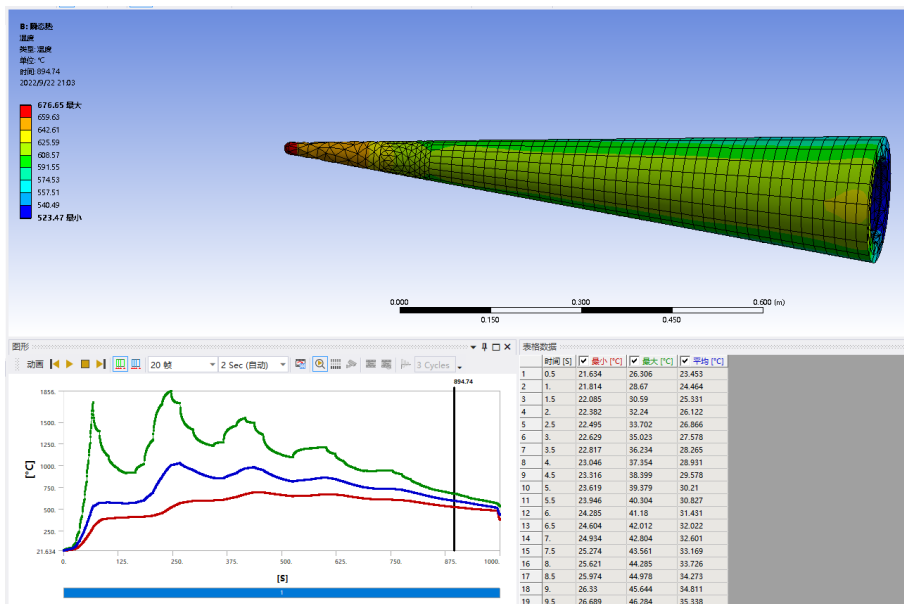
B: 瞬态热
温度
类型: 温度
单位: °C
时间: 894.74
2022/9/22 21:03

676.65 最大
659.63
642.61
625.59
608.57
591.55
574.53
557.51
540.49
523.47 最小

0.000
0.300
0.600 (m)
0.150
0.450

图形

动画 20 帧 2 Sec (自动) 3 Cycles

894.74

1856.
1500.
1250.
1000.
750.
500.
250.
21.634

[°C]

0. 125. 250. 375. 500. 625. 750. 875. 1000.

[s]

1

表格数据

| | 时间 [s] | 最小 [°C] | 最大 [°C] | 平均 [°C] |
|---|---|---|---|---|
| 1 | 0.5 | 21.634 | 26.306 | 23.453 |
| 2 | 1. | 21.814 | 28.67 | 24.464 |
| 3 | 1.5 | 22.085 | 30.59 | 25.331 |
| 4 | 2. | 22.382 | 32.24 | 26.122 |
| 5 | 2.5 | 22.495 | 33.702 | 26.866 |
| 6 | 3. | 22.629 | 35.023 | 27.578 |
| 7 | 3.5 | 22.817 | 36.234 | 28.265 |
| 8 | 4. | 23.046 | 37.354 | 28.931 |
| 9 | 4.5 | 23.316 | 38.399 | 29.578 |
| 10 | 5. | 23.619 | 39.379 | 30.21 |
| 11 | 5.5 | 23.946 | 40.304 | 30.827 |
| 12 | 6. | 24.285 | 41.18 | 31.431 |
| 13 | 6.5 | 24.604 | 42.012 | 32.022 |
| 14 | 7. | 24.934 | 42.804 | 32.601 |
| 15 | 7.5 | 25.274 | 43.561 | 33.169 |
| 16 | 8. | 25.621 | 44.285 | 33.726 |
| 17 | 8.5 | 25.974 | 44.978 | 34.273 |
| 18 | 9. | 26.33 | 45.644 | 34.811 |
| 19 | 9.5 | 26.689 | 46.284 | 35.338 |